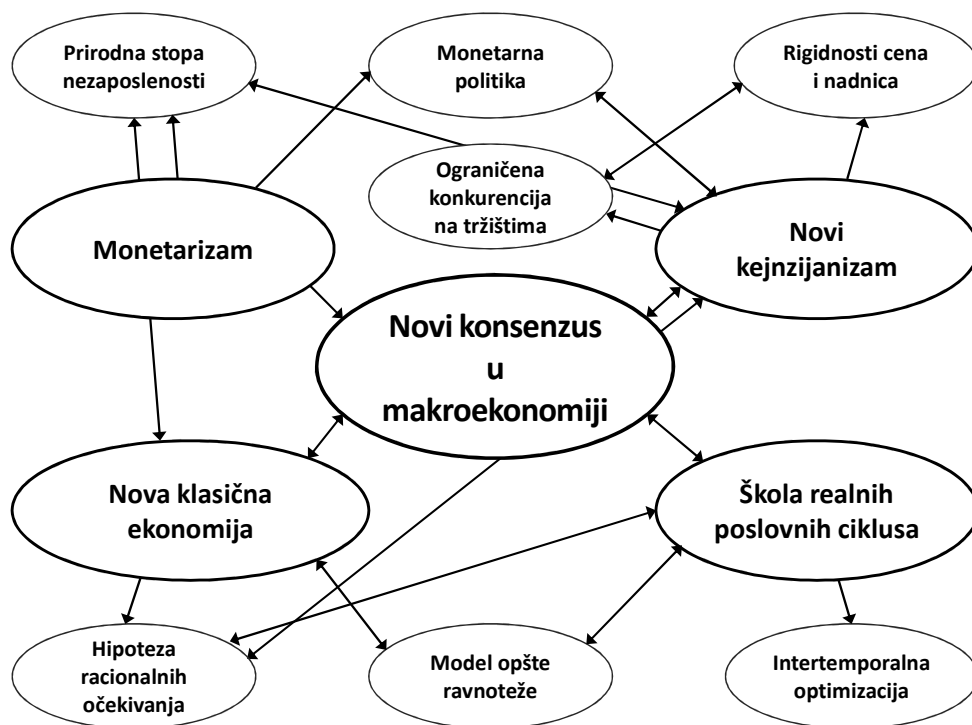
Prirodna stopa nezaposlenosti

Monetarna politika

Rigidnosti cena i nadnica

Ograničena konkurencija na tržištima

Monetarizam

Novi kejnzijanizam

Novi konsenzus u makroekonomiji

Nova klasična ekonomija

Škola realnih poslovnih ciklusa

Hipoteza racionalnih očekivanja

Model opšte ravnoteže

Intertemporalna optimizacija